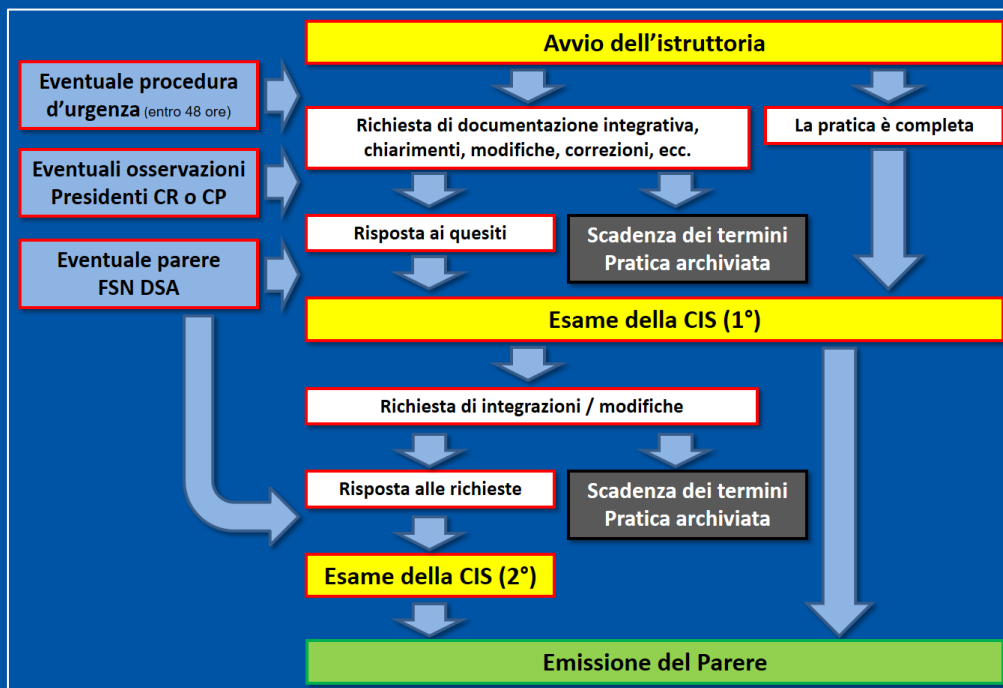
Avvio dell'istruttoria

Eventuale procedura d'urgenza (entro 48 ore)

Richiesta di documentazione integrativa, chiarimenti, modifiche, correzioni, ecc.

La pratica è completa

Eventuali osservazioni Presidenti CR o CP

Risposta ai quesiti

Scadenza dei termini Pratica archiviata

Eventuale parere FSN DSA

Esame della CIS (1°)

Richiesta di integrazioni / modifiche

Risposta alle richieste

Scadenza dei termini Pratica archiviata

Esame della CIS (2°)

Emissione del Parere